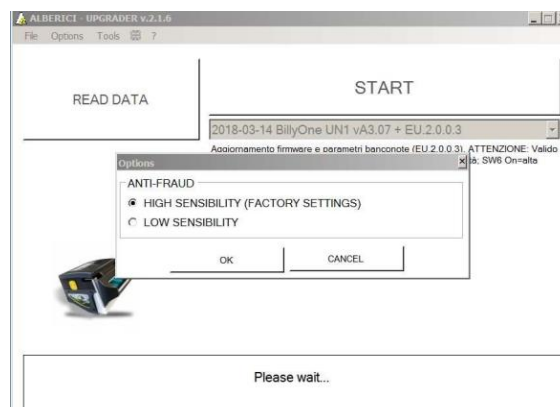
ALBERICI - UPGRADER v.2.1.6
File Options Tools ?

READ DATA

START

2018-03-14 BillyOne UN1 vA3.07 + EU.2.0.0.3

Aggiornamento firmware e parametri banconote (EU.2.0.0.3). ATTENZIONE: Valido
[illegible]ità; SW6 On=alta

Options

ANTI-FRAUD
HIGH SENSIBILITY (FACTORY SETTINGS)
LOW SENSIBILITY

OK
CANCEL

Please wait...